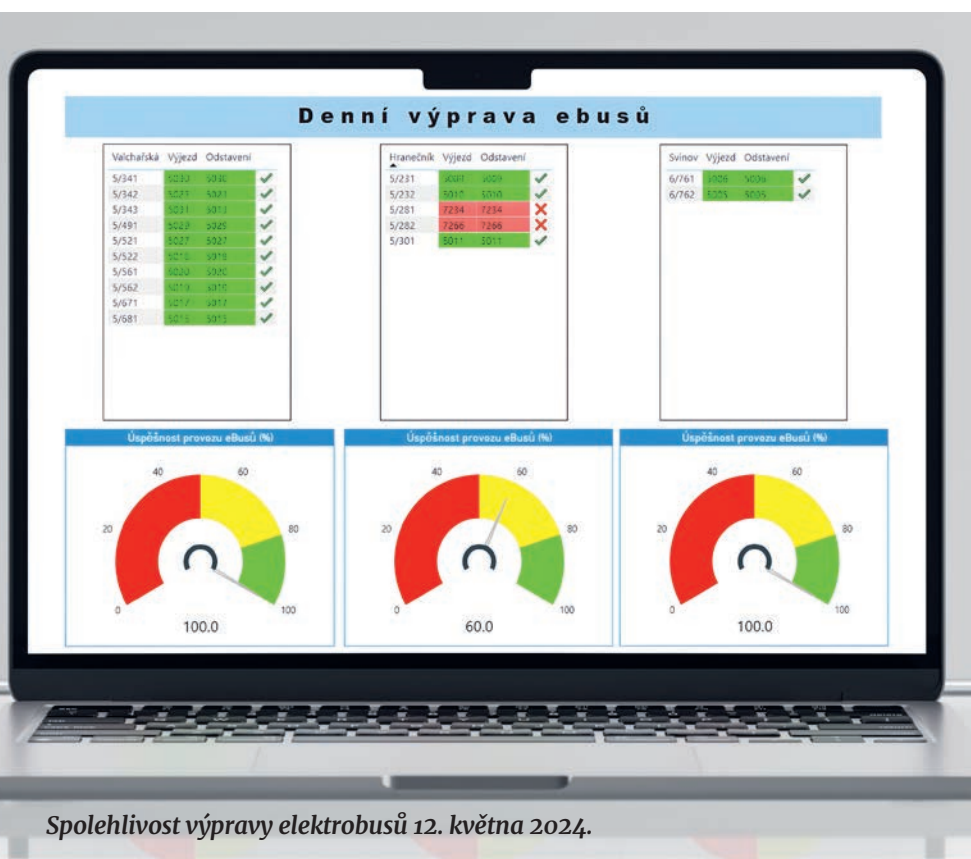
Denní výprava ebusů

| Valchařská | Výjezd | Odstavení |
|---|---|---|
| 5/341 | 5030 | 5030 |
| 5/342 | 5023 | 5021 |
| 5/343 | 5031 | 5013 |
| 5/491 | 5029 | 5029 |
| 5/521 | 5027 | 5027 |
| 5/522 | 5018 | 5018 |
| 5/561 | 5020 | 5020 |
| 5/562 | 5019 | 5019 |
| 5/671 | 5017 | 5017 |
| 5/681 | 5015 | 5015 |

| Hranečník | Výjezd | Odstavení |
|---|---|---|
| 5/231 | 5009 | 5009 |
| 5/232 | 5010 | 5010 |
| 5/281 | 7234 | 7234 |
| 5/282 | 7266 | 7266 |
| 5/301 | 5011 | 5011 |

| Svinov | Výjezd | Odstavení |
|---|---|---|
| 6/761 | 5006 | 5006 |
| 6/762 | 5005 | 5005 |

Úspěšnost provozu eBusů (%)
0 20 40 60 80 100
100.0

Úspěšnost provozu eBusů (%)
0 20 40 60 80 100
60.0

Úspěšnost provozu eBusů (%)
0 20 40 60 80 100
100.0

Spolehlivost výpravy elektrobusů 12. května 2024.